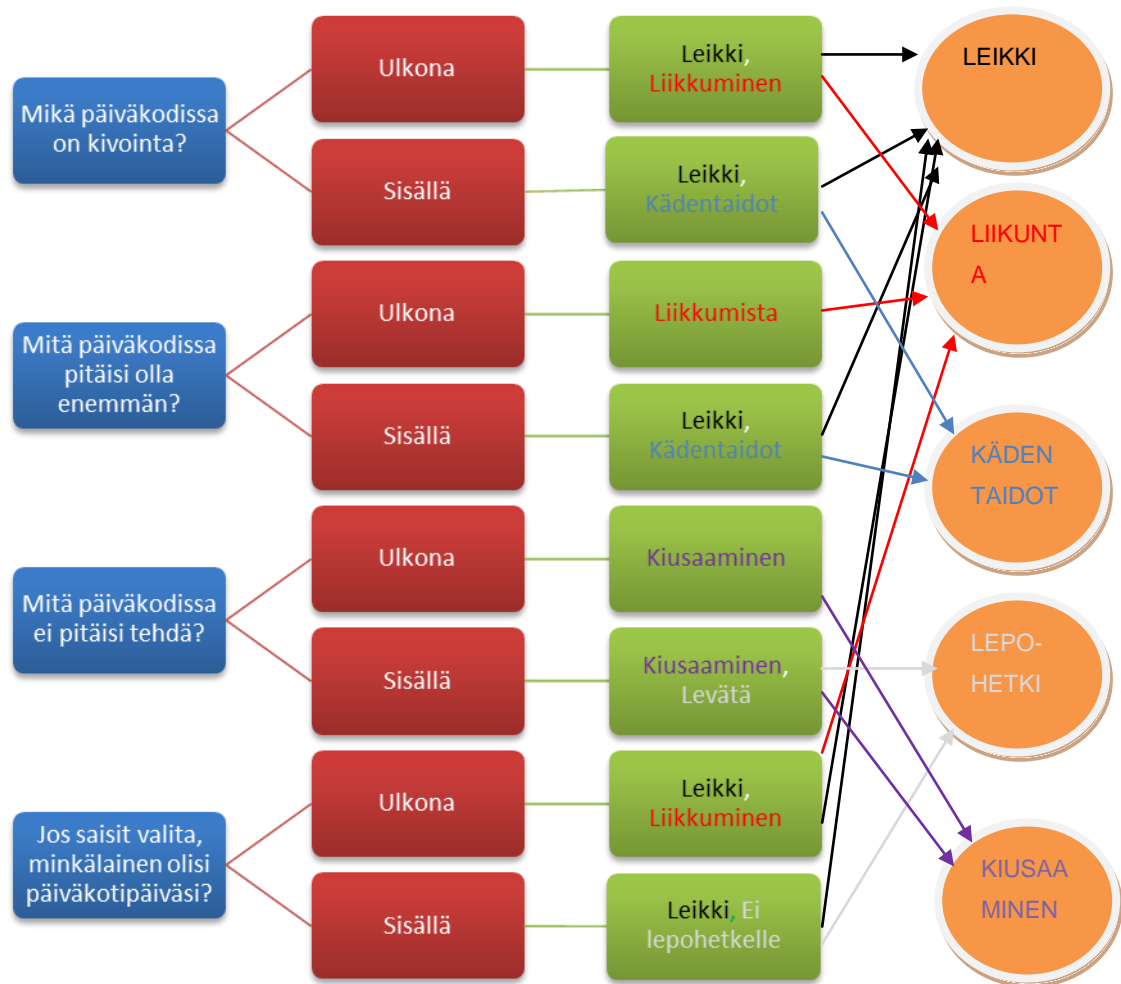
Mikä päiväkodissa on kivointa?

Ulkona

Leikki, Liikkuminen

Sisällä

Leikki, Kädentaidot

Mitä päiväkodissa pitäisi olla enemmän?

Ulkona

Liikkumista

Sisällä

Leikki, Kädentaidot

Mitä päiväkodissa ei pitäisi tehdä?

Ulkona

Kiusaaminen

Sisällä

Kiusaaminen, Levätä

Jos saisit valita, minkälainen olisi päiväkotipäiväsi?

Ulkona

Leikki, Liikkuminen

Sisällä

Leikki, Ei lepohetkelle

LEIKKI

LIIKUNT A

KÄDEN TAIDOT

LEPO- HETKI

KIUSAA MINEN